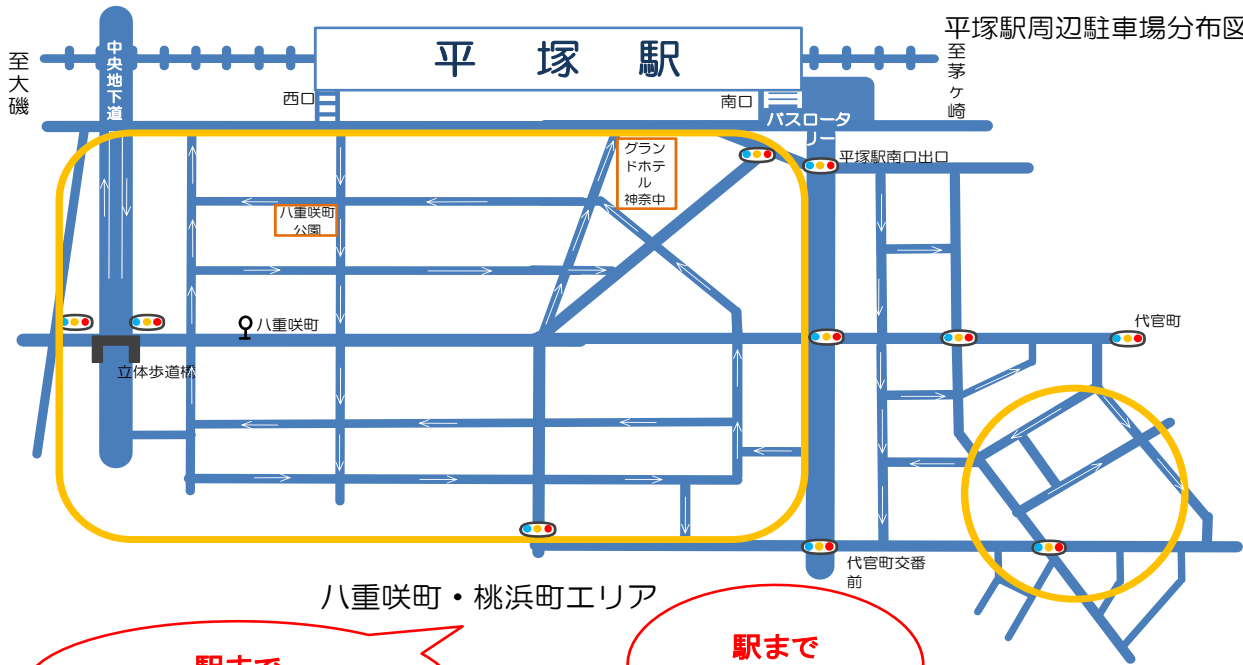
平塚駅周辺駐車場分布図

平　塚　駅

至大磯

中央地下道

至茅ヶ崎

西口

南口

バスロータリー

平塚駅南口出口

グランドホテル神奈中

八重咲町公園

八重咲町

立体歩道橋

代官町

代官町交番前

八重咲町・桃浜町エリア

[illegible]

駅まで